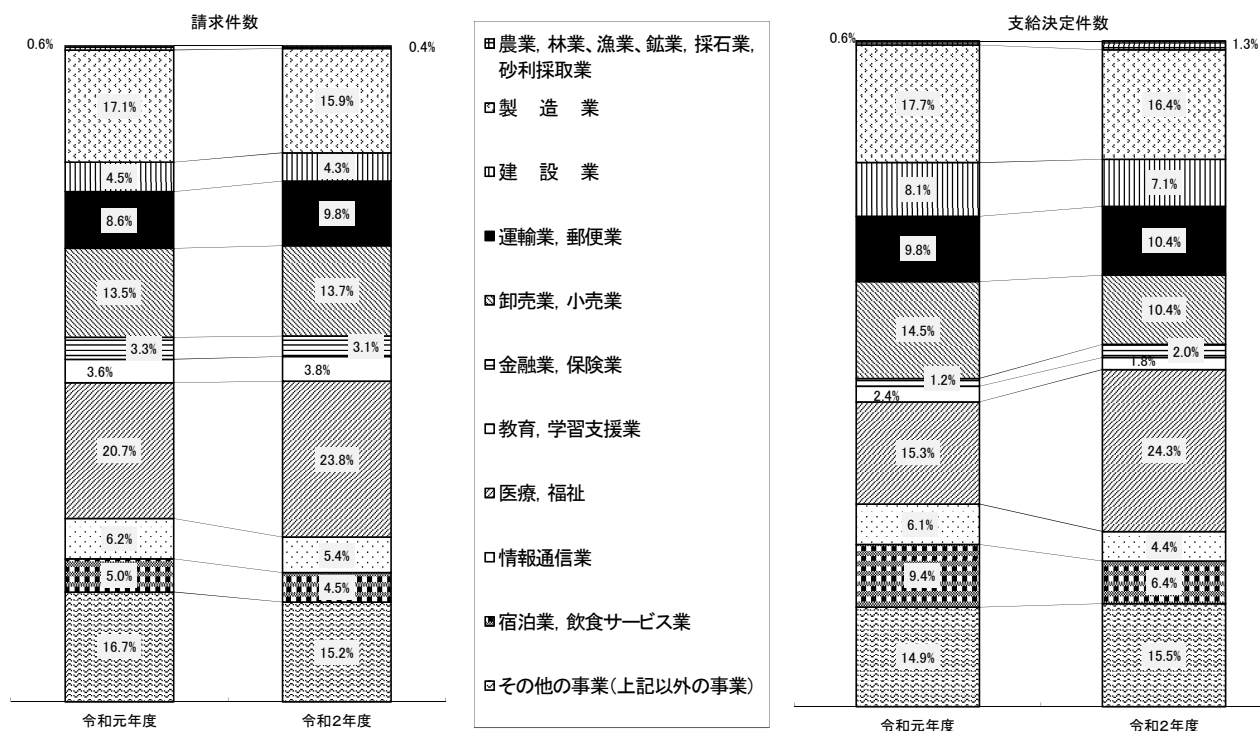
請求件数

0.6%
17.1%
4.5%
8.6%
13.5%
3.3%
3.6%
20.7%
6.2%
5.0%
16.7%

0.4%
15.9%
4.3%
9.8%
13.7%
3.1%
3.8%
23.8%
5.4%
4.5%
15.2%

令和元年度　令和2年度

農業, 林業、漁業、鉱業, 採石業, 砂利採取業
製　造　業
建　設　業
運輸業, 郵便業
卸売業, 小売業
金融業, 保険業
教育, 学習支援業
医療, 福祉
情報通信業
宿泊業, 飲食サービス業
その他の事業(上記以外の事業)

支給決定件数

0.6%
17.7%
8.1%
9.8%
14.5%
1.2%
2.4%
15.3%
6.1%
9.4%
14.9%

1.3%
16.4%
7.1%
10.4%
10.4%
2.0%
1.8%
24.3%
4.4%
6.4%
15.5%

令和元年度　令和2年度